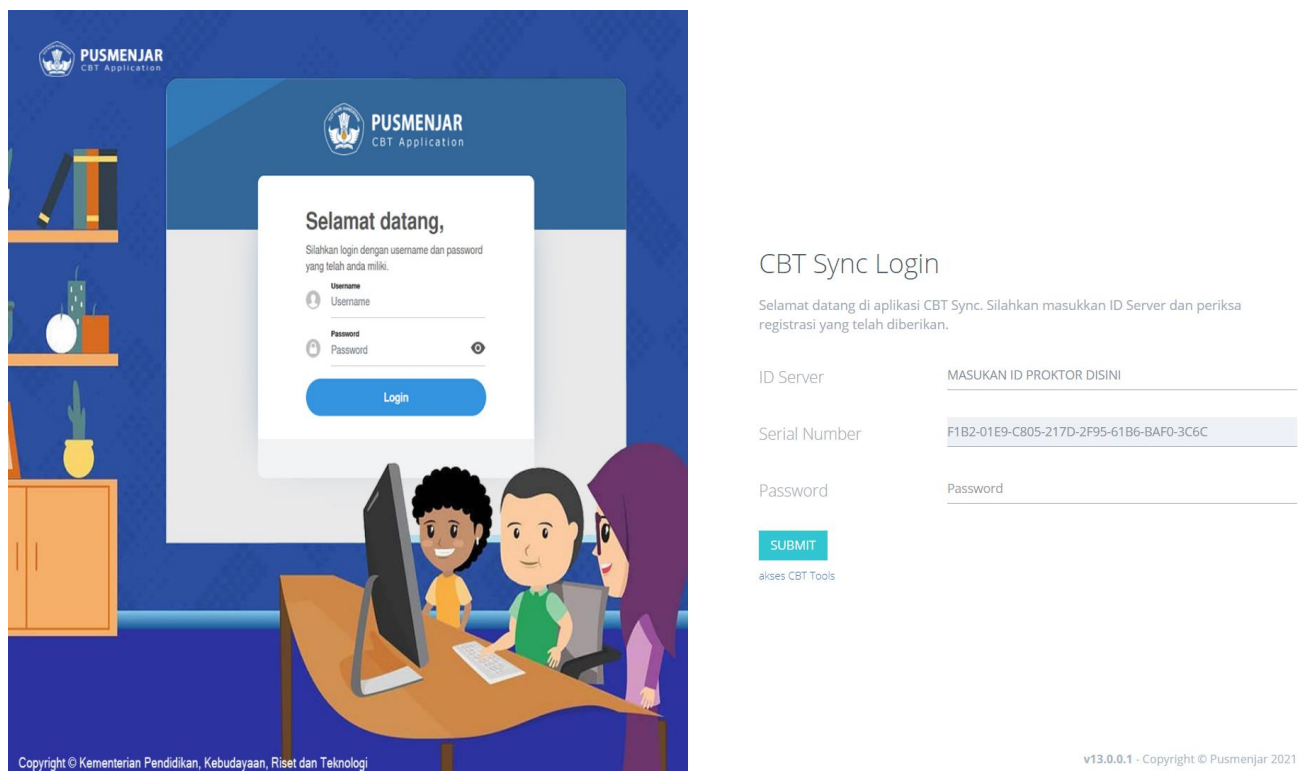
PUSMENJAR
CBT Application

PUSMENJAR
CBT Application

Selamat datang,

Silahkan login dengan username dan password yang telah anda miliki.

Username
Username

Password
Password

Login

Copyright © Kementerian Pendidikan, Kebudayaan, Riset dan Teknologi

CBT Sync Login

Selamat datang di aplikasi CBT Sync. Silahkan masukkan ID Server dan periksa registrasi yang telah diberikan.

ID Server MASUKAN ID PROKTOR DISINI

Serial Number F1B2-01E9-C805-217D-2F95-61B6-BAF0-3C6C

Password Password

SUBMIT

akses CBT Tools

v13.0.0.1 - Copyright © Pusmenjar 2021